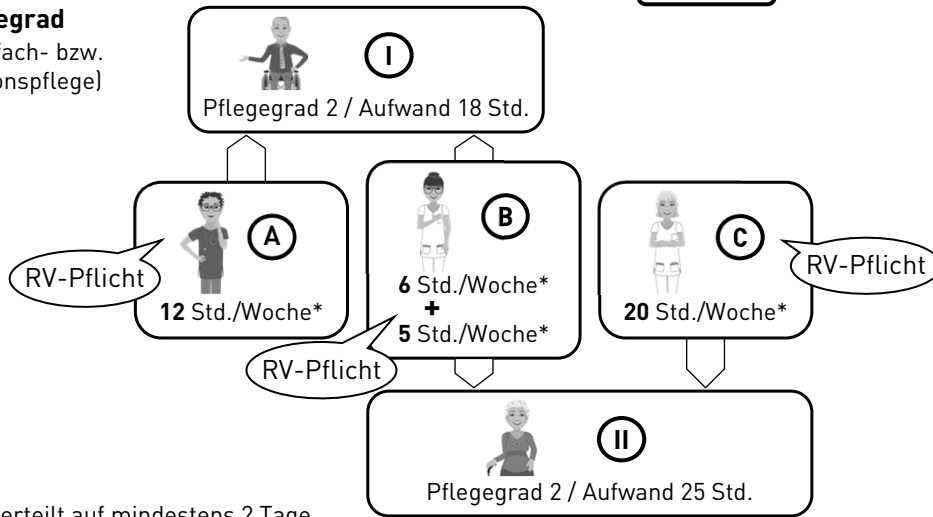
egrad
ach- bzw.
onspflege)

I
Pflegegrad 2 / Aufwand 18 Std.

A
RV-Pflicht
12 Std./Woche*

B
6 Std./Woche*
+
5 Std./Woche*
RV-Pflicht

C
RV-Pflicht
20 Std./Woche*

II
Pflegegrad 2 / Aufwand 25 Std.

erteilt auf mindestens 2 Tage